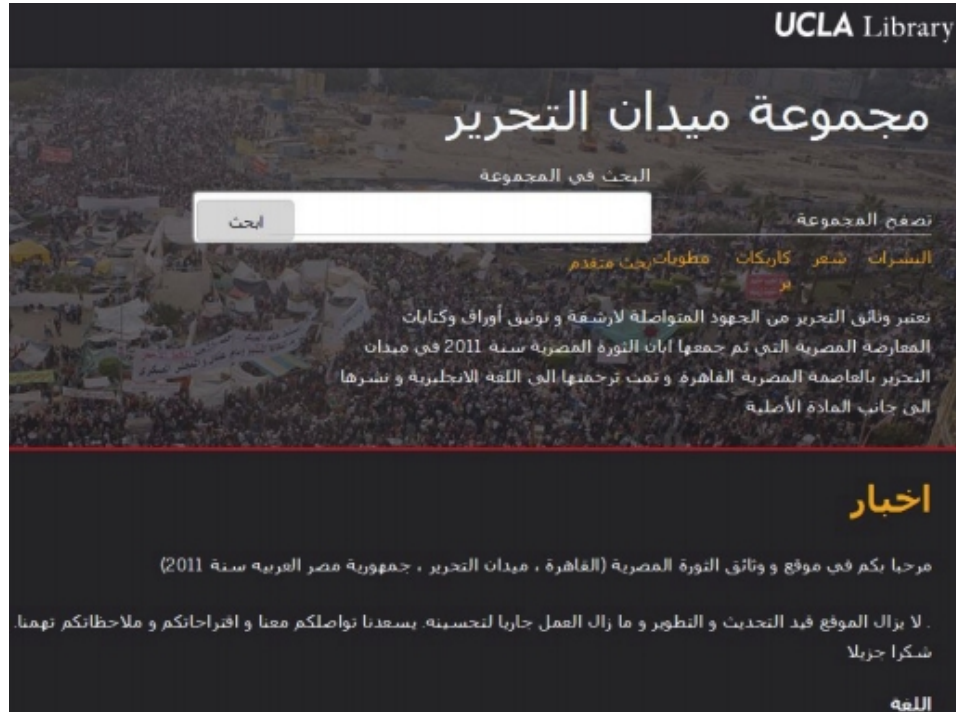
UCLA Library

مجموعة ميدان التحرير

البحث في المجموعة

ابحث

تصفح المجموعة

النشرات شعر كاريكات مطويات بحث متقدم

ر

تعتبر وثائق التحرير من الجهود المتواصلة لارشفة و توثيق أوراق وكتابات المعارضة المصرية التي تم جمعها ابان الثورة المصرية سنة 2011 في ميدان التحرير بالعاصمة المصرية القاهرة و تمت ترجمتها الى اللغة الانجليزية و نشرها الى جانب المادة الأصلية

اخبار

مرحبا بكم في موقع و وثائق الثورة المصرية (القاهرة ، ميدان التحرير ، جمهورية مصر العربية سنة 2011)

. لا يزال الموقع قيد التحديث و التطوير و ما زال العمل جاريا لتحسينه. يسعدنا تواصلكم معنا و اقتراحاتكم و ملاحظاتكم تهمنا. شكرا جزيلا

اللغة